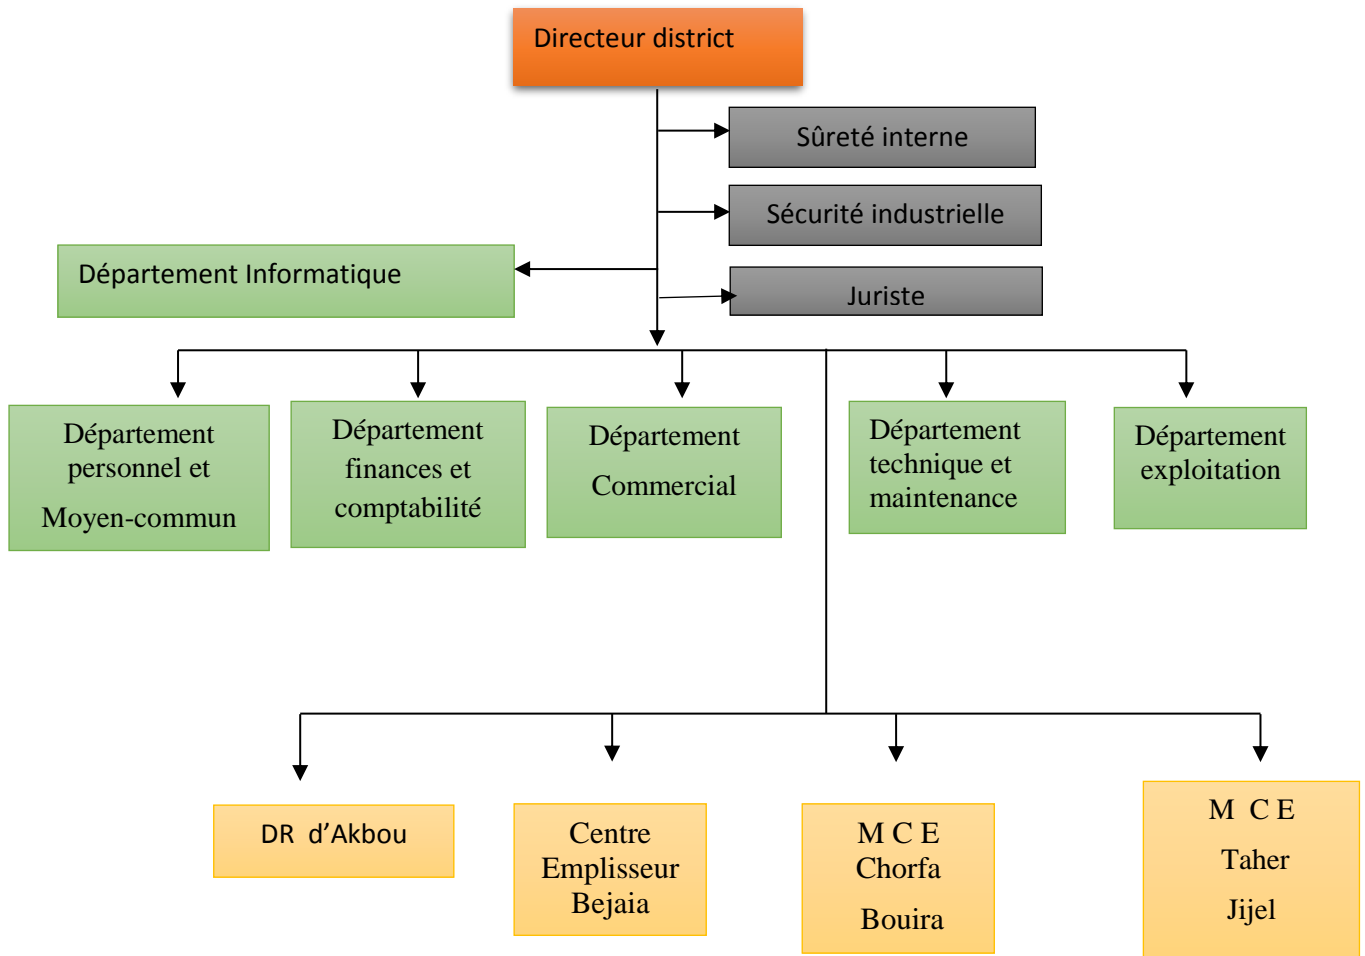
Directeur district

Sûreté interne

Sécurité industrielle

Département Informatique

Juriste

Département personnel et Moyen-commun

Département finances et comptabilité

Département Commercial

Département technique et maintenance

Département exploitation

DR d'Akbou

Centre Emplisseur Bejaia

M C E Chorfa Bouira

M C E Taher Jijel